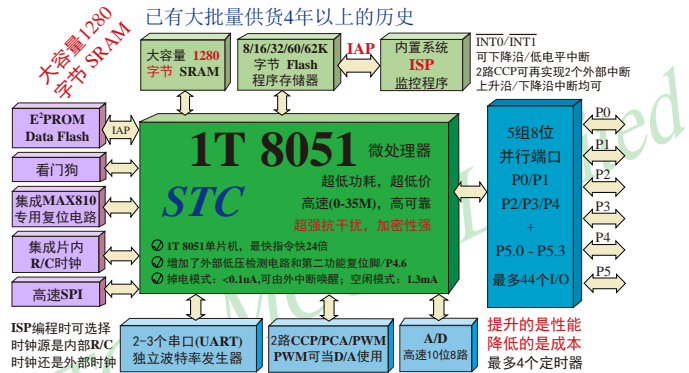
已有大批量供货4年以上的历史

大容量1280字节 SRAM

大容量 1280 字节 SRAM

8/16/32/60/62K 字节 Flash 程序存储器

IAP

内置系统 ISP 监控程序

$\overline{INT0}$/$\overline{INT1}$ 可下降沿/低电平中断
2路CCP可再实现2个外部中断 上升沿/下降沿中断均可

E$^2$PROM Data Flash

IAP

看门狗

集成MAX810 专用复位电路

集成片内 R/C时钟

高速SPI

1T 8051 微处理器

STC

超低功耗，超低价
高速(0-35M)，高可靠
超强抗干扰，加密性强

1T 8051单片机，最快指令快24倍
增加了外部低压检测电路和第二功能复位脚/P4.6
掉电模式：<0.1uA,可由外中断唤醒；空闲模式：1.3mA

5组8位 并行端口
P0/P1
P2/P3/P4
+
P5.0 - P5.3
最多44个I/O

P0
P1
P2
P3
P4
P5

ISP编程时可选择时钟源是内部R/C时钟还是外部时钟

2-3个串口(UART) 独立波特率发生器

2路CCP/PCA/PWM PWM可当D/A使用

A/D 高速10位8路

提升的是性能
降低的是成本
最多4个定时器